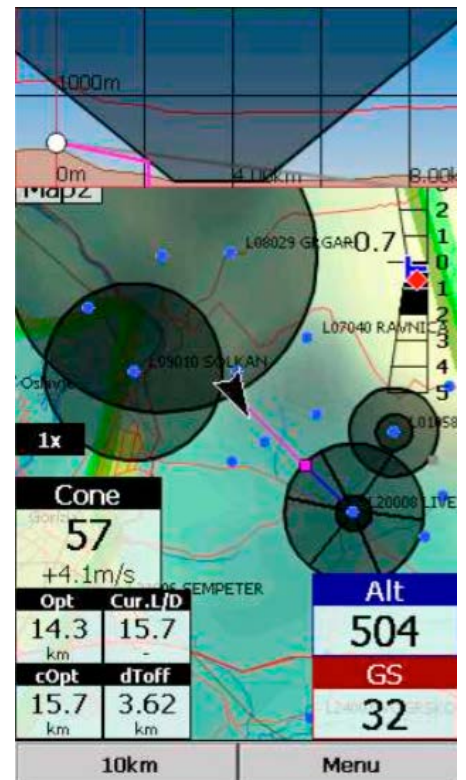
1000m
0m
4.00km
8.00k
Map2
L08029 GRGAR
0.7
3
2
1
0
1
2
3
4
5
L07040 RAVNICA
L09010 SOLKAN
Osl
L1058
1x
L20008 LIVE
Cone
57
+4.1m/s
06 SEMPETER
Opt
14.3
km
Cur.L/D
15.7
-
cOpt
15.7
km
dToff
3.62
km
Alt
504
GS
32
10km
Menu